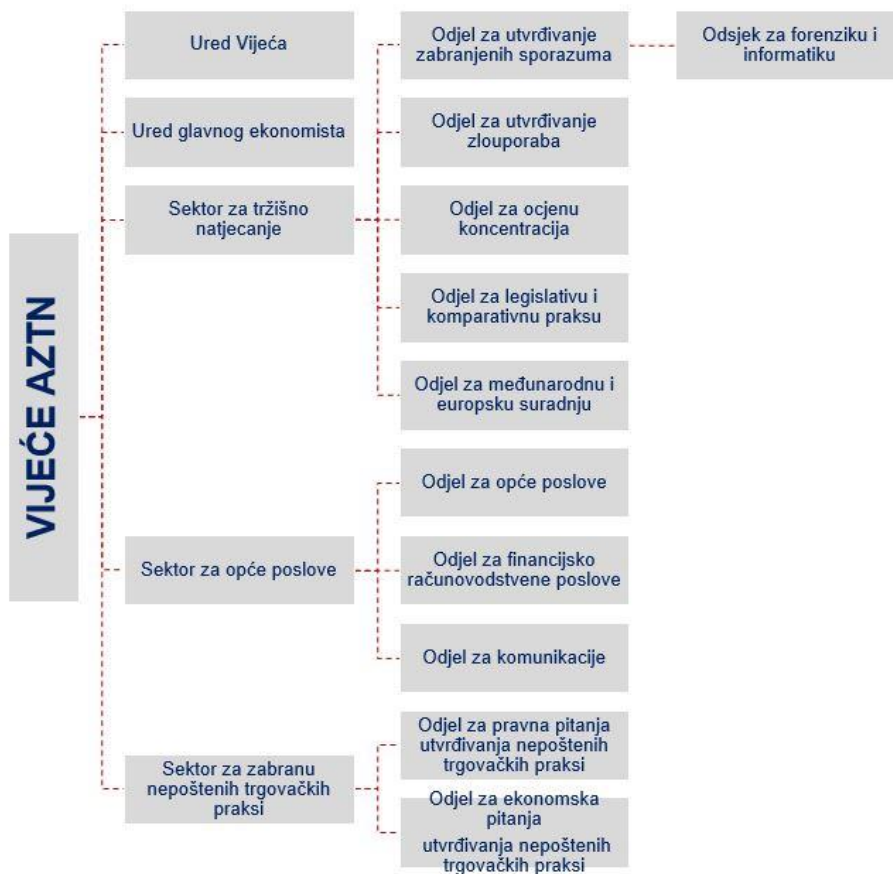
VIJEĆE AZTN

Ured Vijeća

Ured glavnog ekonomista

Sektor za tržišno natjecanje

Odjel za utvrđivanje zabranjenih sporazuma

Odsjek za forenziku i informatiku

Odjel za utvrđivanje zlouporaba

Odjel za ocjenu koncentracija

Odjel za legislativu i komparativnu praksu

Odjel za međunarodnu i europsku suradnju

Sektor za opće poslove

Odjel za opće poslove

Odjel za financijsko računovodstvene poslove

Odjel za komunikacije

Sektor za zabranu nepoštenih trgovačkih praksi

Odjel za pravna pitanja utvrđivanja nepoštenih trgovačkih praksi

Odjel za ekonomska pitanja utvrđivanja nepoštenih trgovačkih praksi